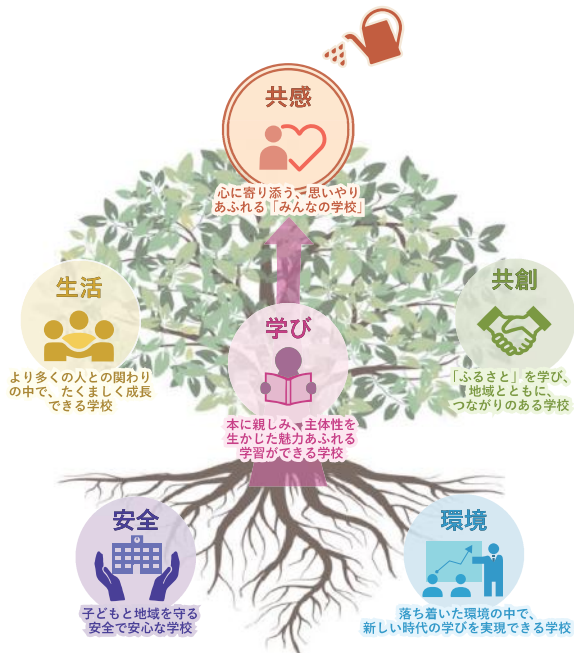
共感

心に寄り添う、思いやり
あふれる「みんなの学校」

生活

より多くの人との関わり
の中で、たくましく成長
できる学校

学び

本に親しみ、主体性を
生かじた魅力あふれる
学習ができる学校

共創

「ふるさと」を学び、
地域とともに、
つながりのある学校

安全

子どもと地域を守る
安全で安心な学校

環境

落ち着いた環境の中で、
新しい時代の学びを実現できる学校